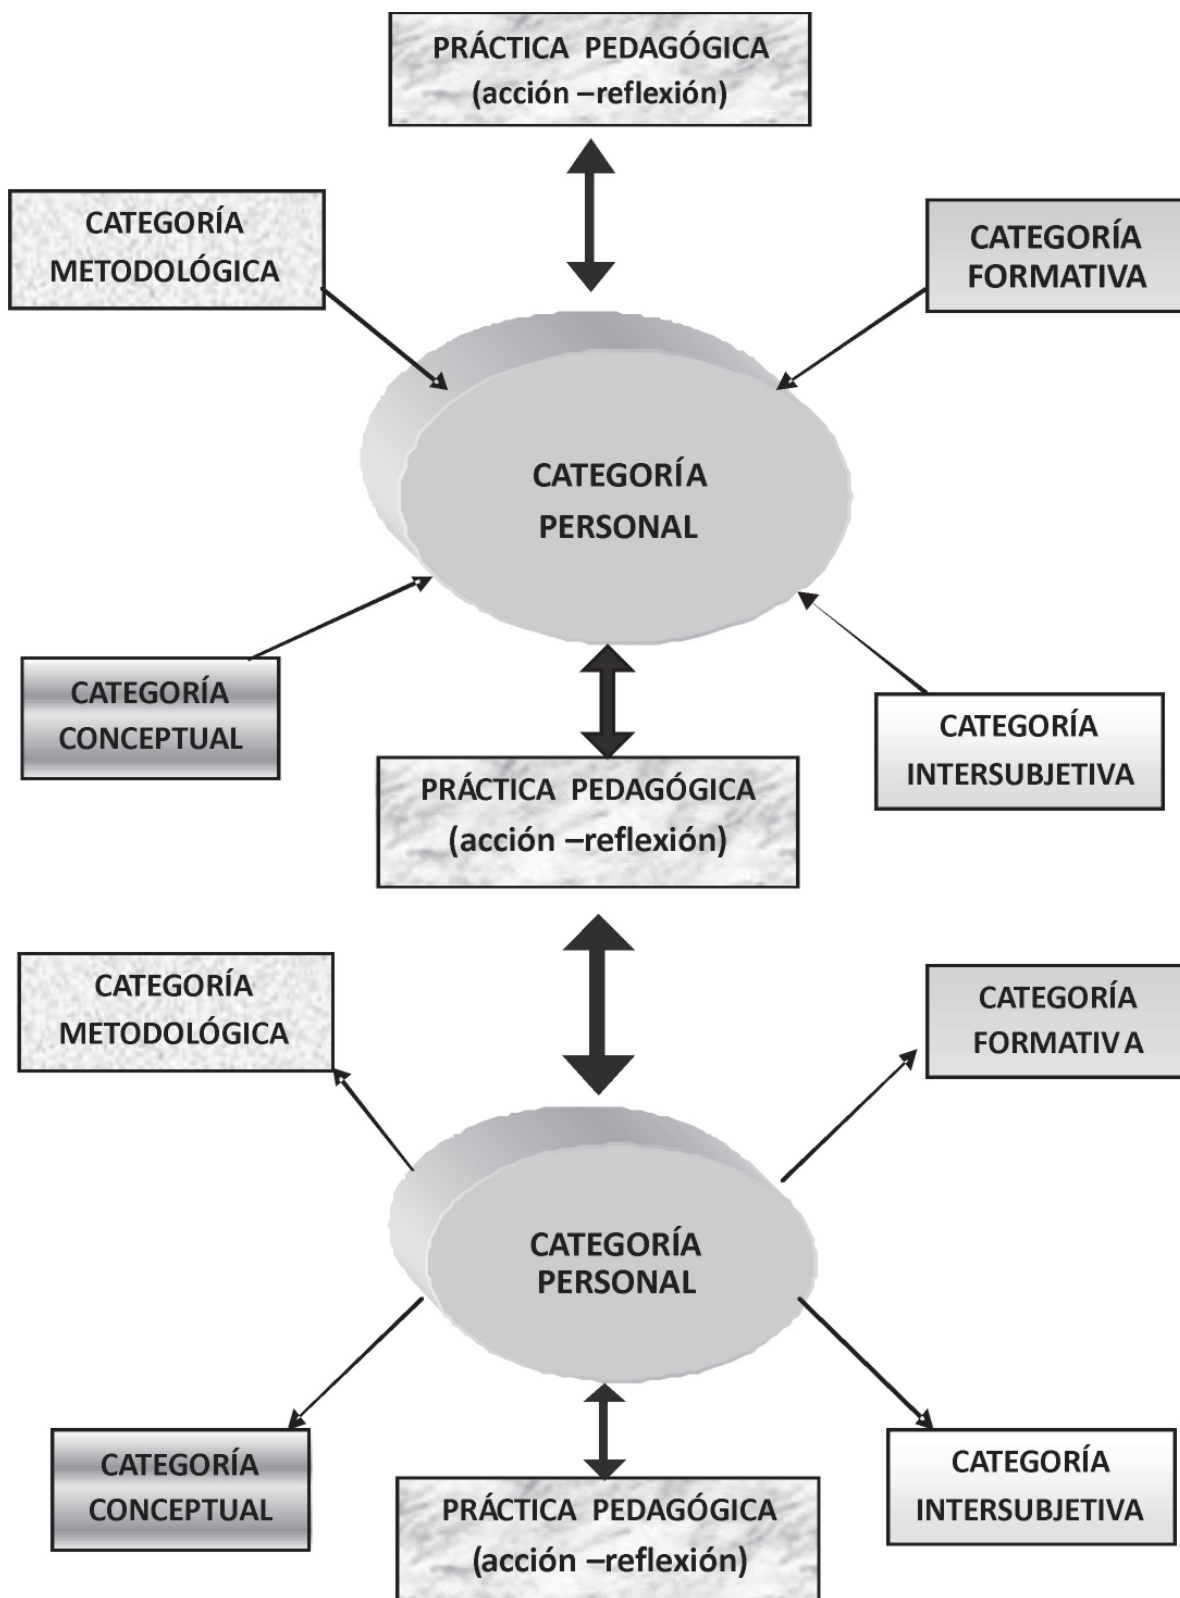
PRÁCTICA PEDAGÓGICA
(acción –reflexión)

CATEGORÍA
METODOLÓGICA

CATEGORÍA
FORMATIVA

CATEGORÍA
PERSONAL

CATEGORÍA
CONCEPTUAL

CATEGORÍA
INTERSUBJETIVA

PRÁCTICA PEDAGÓGICA
(acción –reflexión)

CATEGORÍA
METODOLÓGICA

CATEGORÍA
FORMATIV A

CATEGORÍA
PERSONAL

CATEGORÍA
CONCEPTUAL

CATEGORÍA
INTERSUBJETIVA

PRÁCTICA PEDAGÓGICA
(acción –reflexión)